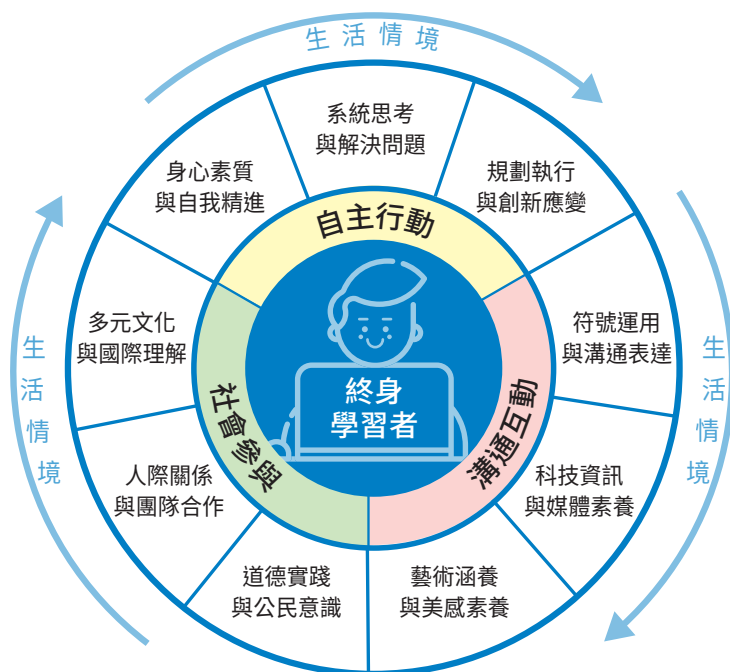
生活情境

系統思考
與解決問題

規劃執行
與創新應變

身心素質
與自我精進

自主行動

符號運用
與溝通表達

多元文化
與國際理解

生
活
情
境

生
活
情
境

終身
學習者

溝通互動

社會參與

人際關係
與團隊合作

科技資訊
與媒體素養

道德實踐
與公民意識

藝術涵養
與美感素養